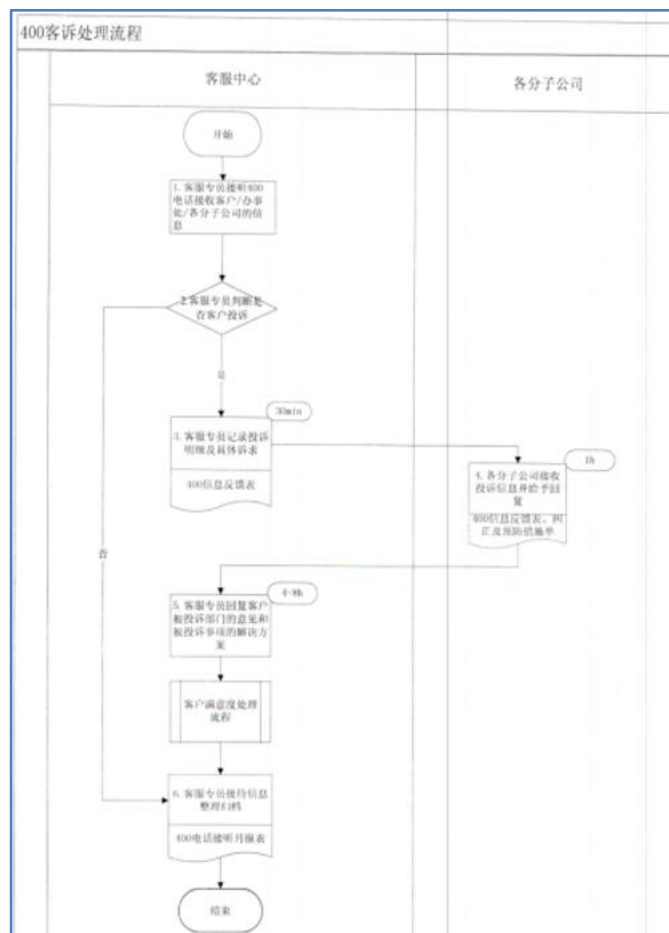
400客诉处理流程

客服中心

各分子公司

开始

1. 客服专员接听400电话接收客户/办事处/各分子公司的信息

2.客服专员判断是否客户投诉

是

否

30min

3. 客服专员记录投诉明细及具体诉求

400信息反馈表

1h

4. 各分子公司接收投诉信息并给予回复

400信息反馈表、纠正及预防措施单

4-8h

5. 客服专员回复客户被投诉部门的意见和被投诉事项的解决方案

客户满意度处理流程

6. 客服专员接待信息整理归档

400电话接听月报表

结束